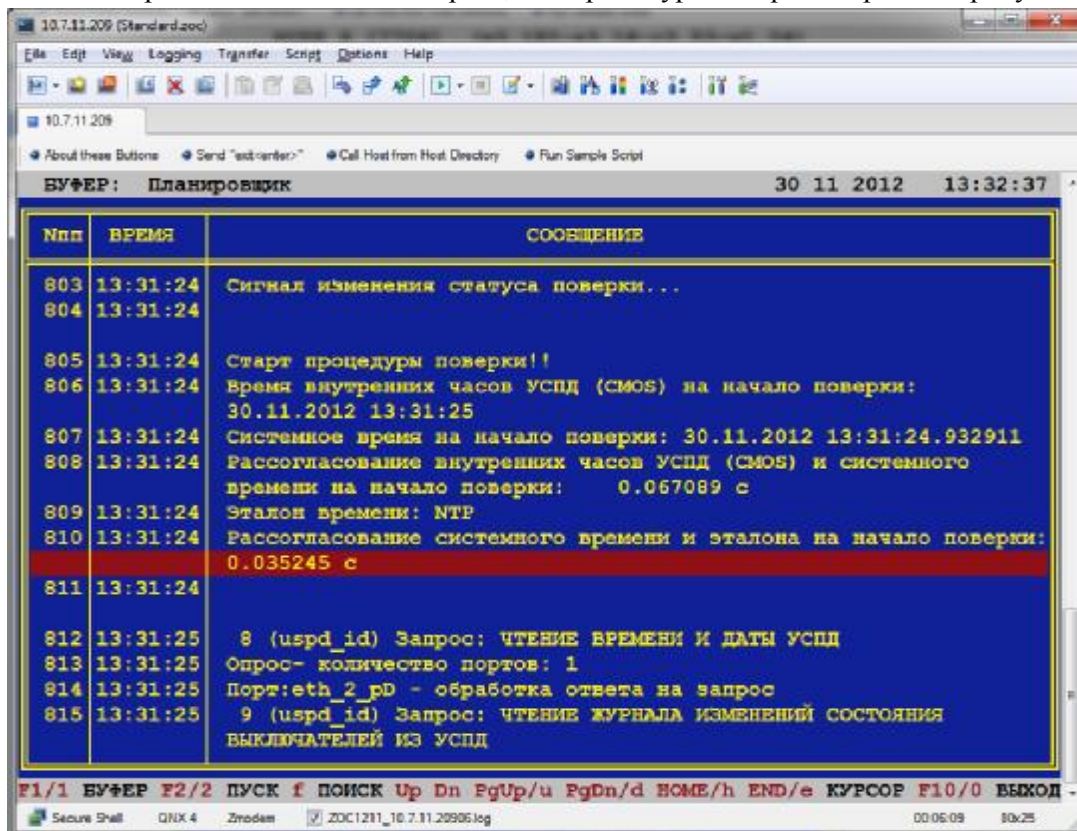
10.7.11.209 (Standard.zoc)

File Edit View Logging Transfer Script Options Help

10.7.11.209

About these Buttons  Send "exit<enter>"  Call Host from Host Directory  Run Sample Script

БУФЕР: Планировщик 30 11 2012 13:32:37

| Nпп | ВРЕМЯ | СООБЩЕНИЕ |
|---|---|---|
| 803 | 13:31:24 | Сигнал изменения статуса поверки... |
| 804 | 13:31:24 | |
| 805 | 13:31:24 | Старт процедуры поверки!! |
| 806 | 13:31:24 | Время внутренних часов УСПД (CMOS) на начало поверки: 30.11.2012 13:31:25 |
| 807 | 13:31:24 | Системное время на начало поверки: 30.11.2012 13:31:24.932911 |
| 808 | 13:31:24 | Рассогласование внутренних часов УСПД (CMOS) и системного времени на начало поверки: 0.067089 с |
| 809 | 13:31:24 | Эталон времени: NTP |
| 810 | 13:31:24 | Рассогласование системного времени и эталона на начало поверки: 0.035245 с |
| 811 | 13:31:24 | |
| 812 | 13:31:25 | 8 (uspd_id) Запрос: ЧТЕНИЕ ВРЕМЕНИ И ДАТЫ УСПД |
| 813 | 13:31:25 | Опрос- количество портов: 1 |
| 814 | 13:31:25 | Порт:eth_2_pD - обработка ответа на запрос |
| 815 | 13:31:25 | 9 (uspd_id) Запрос: ЧТЕНИЕ ЖУРНАЛА ИЗМЕНЕНИЙ СОСТОЯНИЯ ВЫКЛЮЧАТЕЛЕЙ ИЗ УСПД |

F1/1 БУФЕР F2/2 ПУСК f ПОИСК Up Dn PgUp/u PgDn/d HOME/h END/e КУРСОР F10/0 ВЫХОД

Secure Shell  QNX 4  Zmodem  ZOC1211_10.7.11.20906.log  00:06:09  80x25